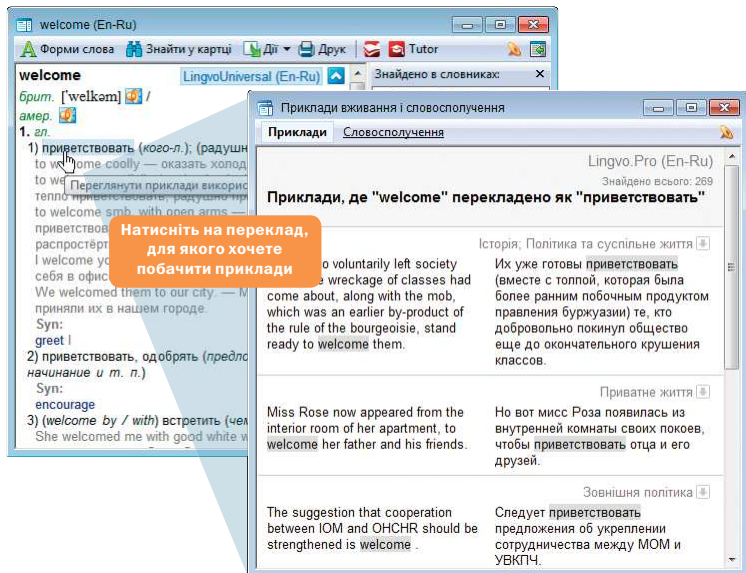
welcome (En-Ru)

Форми слова | Знайти у картці | Дії | Друк | Tutor

welcome

LingvoUniversal (En-Ru)

Знайдено в словниках:

брит. ['welkəm] /

амер.

1. гл.

1) приветствовать (кого-л.); (радушн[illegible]

to welcome coolly — оказать холод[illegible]

to we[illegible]

тепло приветствовать, радушно при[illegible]

to welcome smb. with open arms — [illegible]

приветствовать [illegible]

распростёрт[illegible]

I welcome yo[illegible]

себя в офис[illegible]

We welcomed them to our city. — М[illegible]

приняли их в нашем городе.

Syn:

greet

2) приветствовать, одобрять (предло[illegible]

начинание и т. п.)

Syn:

encourage

3) (welcome by / with) встретить (чем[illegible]

She welcomed me with good white w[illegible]

Переглянути приклади викорис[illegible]

Натисніть на переклад, для якого хочете побачити приклади

Приклади вживання і словосполучення

Приклади | Словосполучення

Lingvo.Pro (En-Ru)

Знайдено всього: 269

Приклади, де "welcome" перекладено як "приветствовать"

Історія; Політика та суспільне життя

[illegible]o voluntarily left society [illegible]e wreckage of classes had come about, along with the mob, which was an earlier by-product of the rule of the bourgeoisie, stand ready to welcome them.

Их уже готовы приветствовать (вместе с толпой, которая была более ранним побочным продуктом правления буржуазии) те, кто добровольно покинул общество еще до окончательного крушения классов.

Приватне життя

Miss Rose now appeared from the interior room of her apartment, to welcome her father and his friends.

Но вот мисс Роза появилась из внутренней комнаты своих покоев, чтобы приветствовать отца и его друзей.

Зовнішня політика

The suggestion that cooperation between IOM and OHCHR should be strengthened is welcome .

Следует приветствовать предложения об укреплении сотрудничества между МОМ и УВКПЧ.